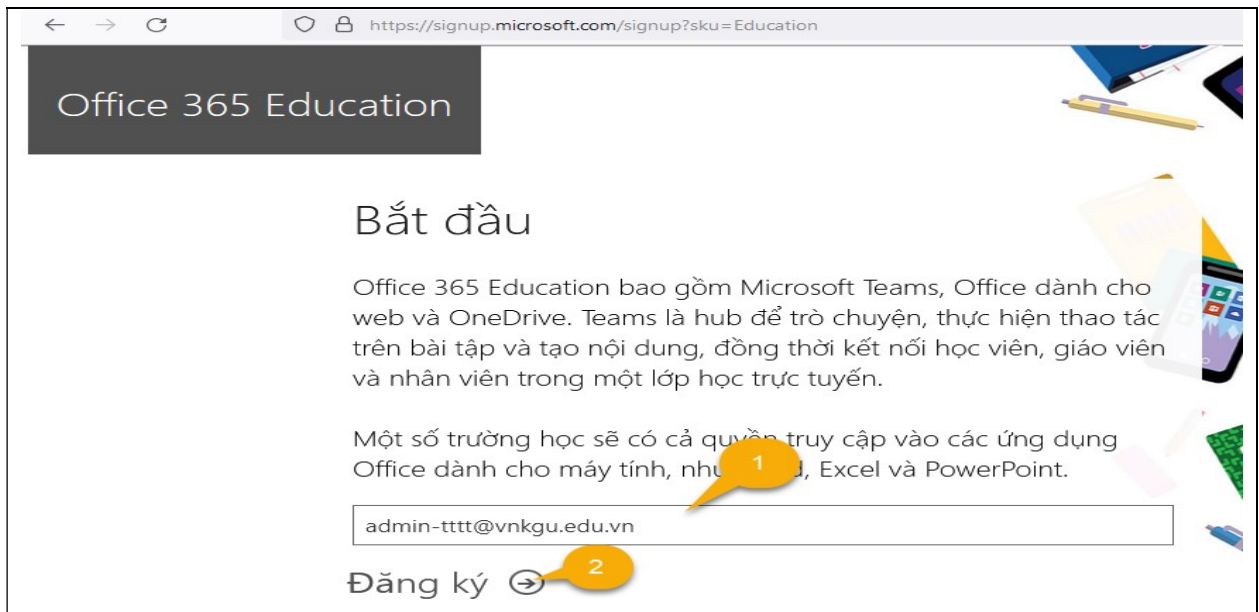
https://signup.microsoft.com/signup?sku=Education

Office 365 Education

Bắt đầu

Office 365 Education bao gồm Microsoft Teams, Office dành cho web và OneDrive. Teams là hub để trò chuyện, thực hiện thao tác trên bài tập và tạo nội dung, đồng thời kết nối học viên, giáo viên và nhân viên trong một lớp học trực tuyến.

Một số trường học sẽ có cả quy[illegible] truy cập vào các ứng dụng Office dành cho máy tính, nh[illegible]d, Excel và PowerPoint.

1

admin-tttt@vnkgu.edu.vn

Đăng ký

2